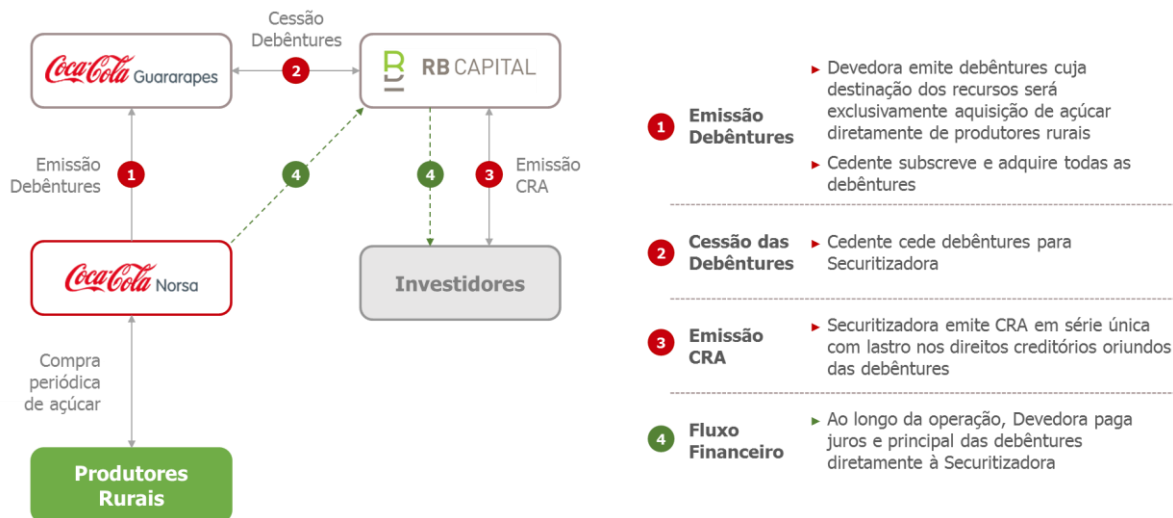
Coca-Cola Guararapes

Cessão Debêntures

2

RB CAPITAL

Emissão Debêntures

1

4

4

3

Emissão CRA

Coca-Cola Norsa

Investidores

Compra periódica de açúcar

Produtores Rurais

1 Emissão Debêntures

► Devedora emite debêntures cuja destinação dos recursos será exclusivamente aquisição de açúcar diretamente de produtores rurais

► Cedente subscreve e adquire todas as debêntures

2 Cessão das Debêntures

► Cedente cede debêntures para Securitizadora

3 Emissão CRA

► Securitizadora emite CRA em série única com lastro nos direitos creditórios oriundos das debêntures

4 Fluxo Financeiro

► Ao longo da operação, Devedora paga juros e principal das debêntures diretamente à Securitizadora